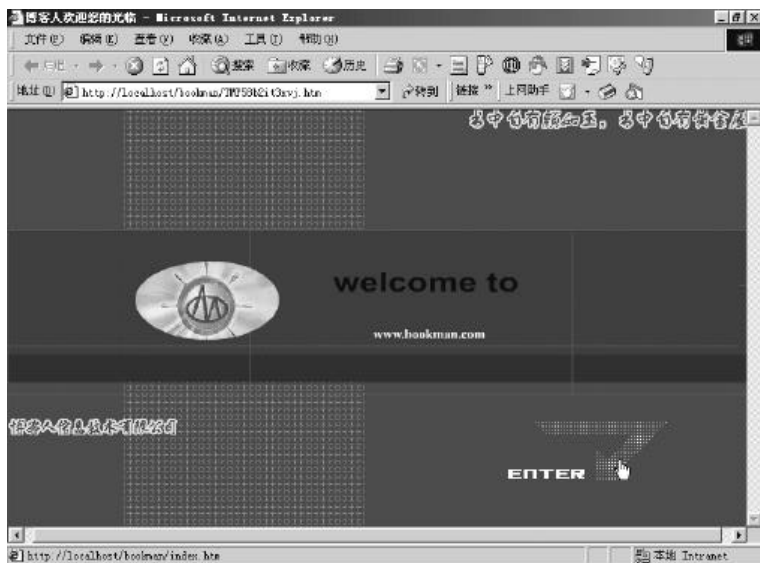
博客人欢迎您的光临 - Microsoft Internet Explorer

文件(F) 编辑(E) 查看(V) 收藏(A) 工具(T) 帮助(H)

后退 · 搜索 收藏 历史

地址(D) http://localhost/bookman/TW58b2it3zvj.htm 转到 链接 » 上网助手

书中自有颜如玉，书中自有黄金屋

welcome to

www.bookman.com

博客人信息技术有限公司

ENTER

http://localhost/bookman/index.htm

本地 Intranet